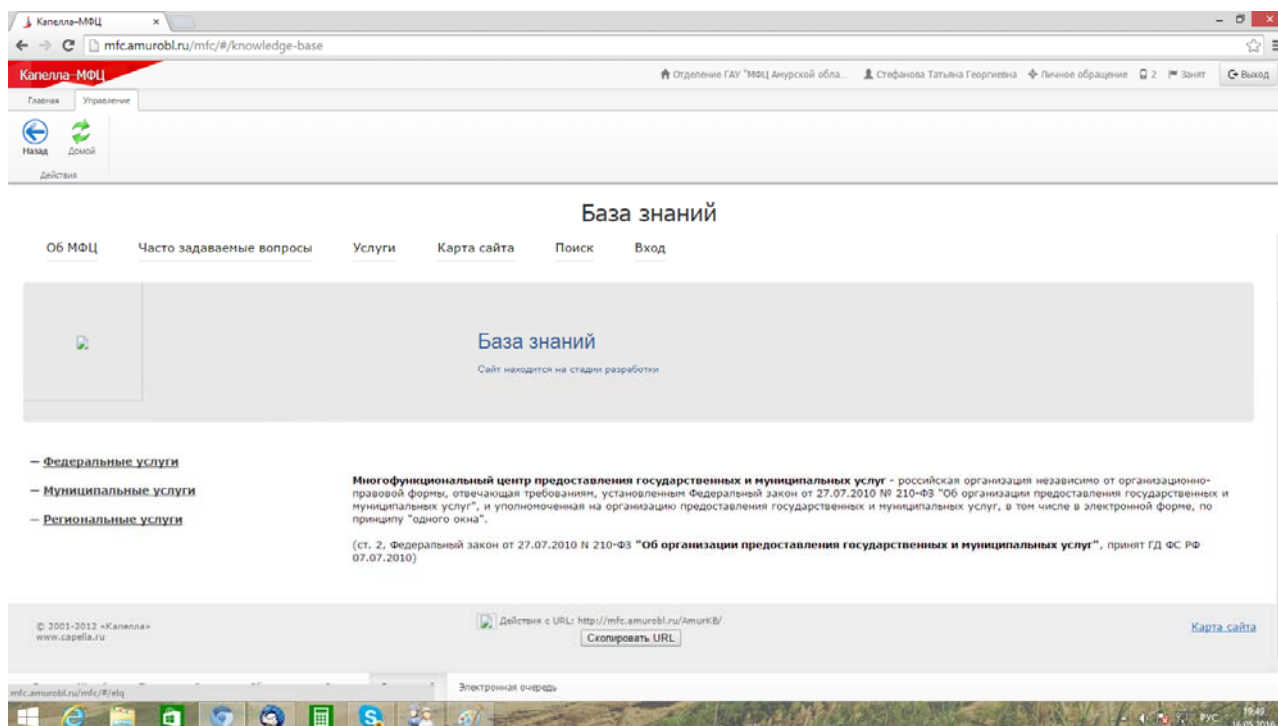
Капелла-МФЦ ×

mfc.amurobl.ru/mfc/#/knowledge-base

Капелла-МФЦ

Отделение ГАУ "МФЦ Амурской обла... Стефанова Татьяна Георгиевна Личное обращение 2 Занят Выход

Главная Управление

Назад Домой

Действия

База знаний

Об МФЦ Часто задаваемые вопросы Услуги Карта сайта Поиск Вход

База знаний

Сайт находится на стадии разработки

– Федеральные услуги

– Муниципальные услуги

– Региональные услуги

**Многофункциональный центр предоставления государственных и муниципальных услуг** - российская организация независимо от организационно-правовой формы, отвечающая требованиям, установленным Федеральный закон от 27.07.2010 № 210-ФЗ "Об организации предоставления государственных и муниципальных услуг", и уполномоченная на организацию предоставления государственных и муниципальных услуг, в том числе в электронной форме, по принципу "одного окна".

(ст. 2, Федеральный закон от 27.07.2010 N 210-ФЗ **"Об организации предоставления государственных и муниципальных услуг"**, принят ГД ФС РФ 07.07.2010)

© 2001-2012 «Капелла»
www.capella.ru

Действия с URL: http://mfc.amurobl.ru/AmurKB/

Скопировать URL

Карта сайта

mfc.amurobl.ru/mfc/#/elq

Электронная очередь

РУС 19:49 16.05.2016